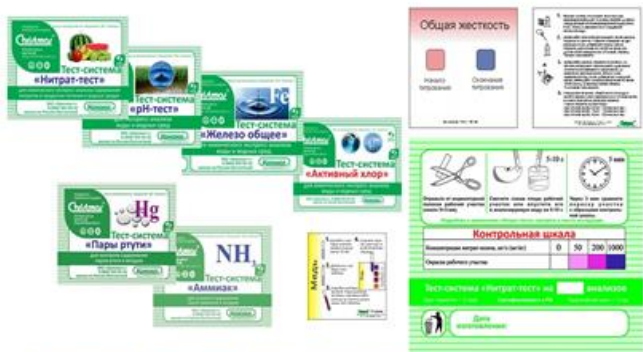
Тест-система «Нитрат-тест»

Тест-система «pH-тест»

Тест-система «Железо общее»

Fe

Тест-система «Активный хлор»

Hg

Тест-система «Пары ртути»

NH$_3$

Тест-система «Аммиак»

Медь

Общая жесткость

Начало титрования

Окончание титрования

5-10 с

3 мин

Контрольная шкала

| Концентрация нитрат-иона, мг/л (мг/кг) | 0 | 50 | 200 | 1000 |
|---|---|---|---|---|
| Окраска рабочего участка | | | | |

Тест-система «Нитрат-тест» на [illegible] анализов

Дата изготовления: